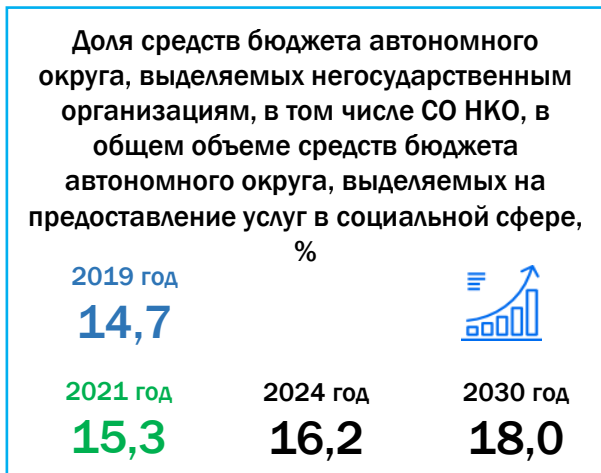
Доля средств бюджета автономного округа, выделяемых негосударственным организациям, в том числе СО НКО, в общем объеме средств бюджета автономного округа, выделяемых на предоставление услуг в социальной сфере, %

2019 год
14,7

2021 год
15,3

2024 год
16,2

2030 год
18,0